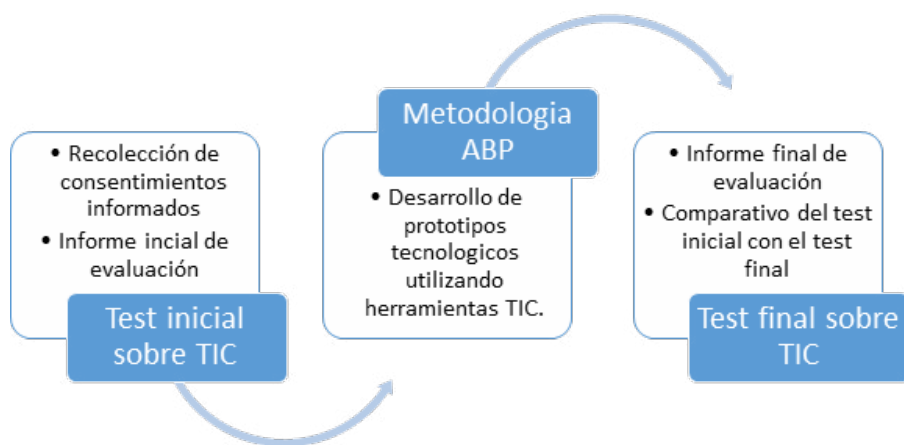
• Recolección de consentimientos informados
• Informe incial de evaluación

Test inicial sobre TIC

Metodologia ABP

• Desarrollo de prototipos tecnologicos utilizando herramientas TIC.

• Informe final de evaluación
• Comparativo del test inicial con el test final

Test final sobre TIC